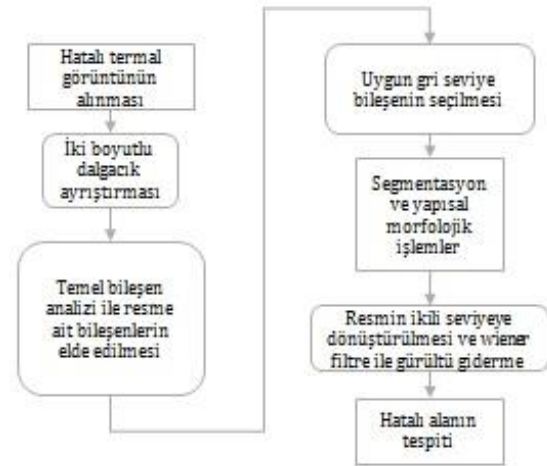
Hatalı termal görüntünün alınması

İki boyutlu dalgacık ayrıştırması

Temel bileşen analizi ile resme ait bileşenlerin elde edilmesi

Uygun gri seviye bileşenin seçilmesi

Segmentasyon ve yapısal morfolojik işlemler

Resmin ikili seviyeye dönüştürülmesi ve wiener filtre ile gürültü giderme

Hatalı alanın tespiti